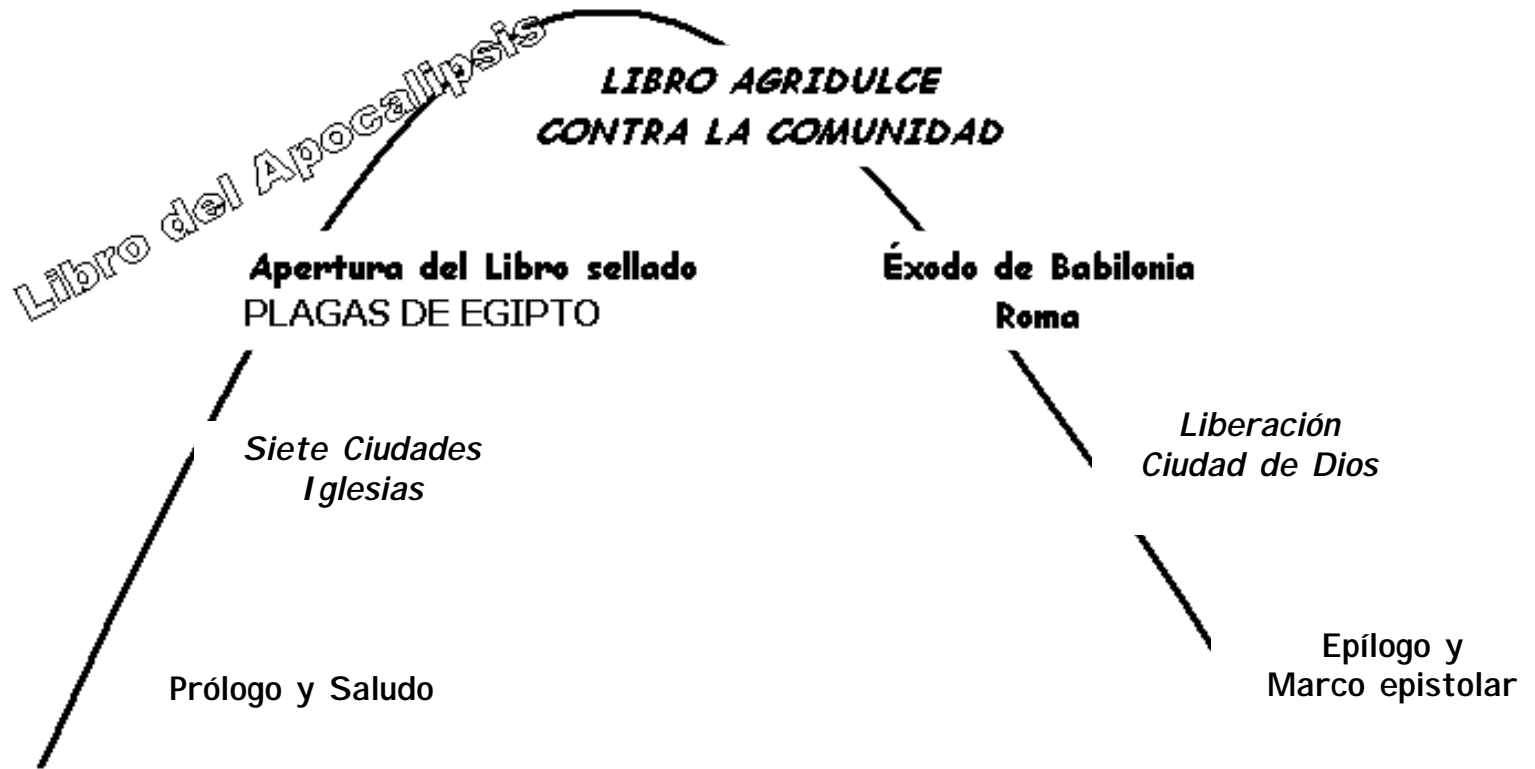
Libro del Apocalipsis

LIBRO AGRIDULCE
CONTRA LA COMUNIDAD

Apertura del Libro sellado
PLAGAS DE EGIPTO

Éxodo de Babilonia
Roma

Siete Ciudades
Iglesias

Liberación
Ciudad de Dios

Prólogo y Saludo

Epílogo y
Marco epistolar